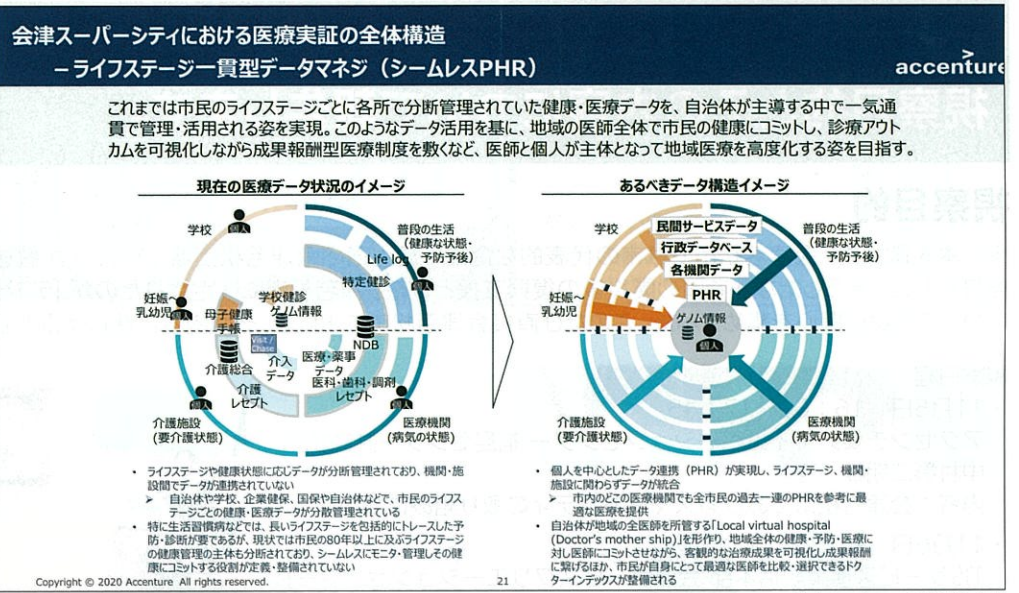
会津スーパーシティにおける医療実証の全体構造
－ライフステージ一貫型データマネジ（シームレスPHR）

accenture

これまでは市民のライフステージごとに各所で分断管理されていた健康・医療データを、自治体が主導する中で一気通貫で管理・活用される姿を実現。このようなデータ活用を基に、地域の医師全体で市民の健康にコミットし、診療アウトカムを可視化しながら成果報酬型医療制度を敷くなど、医師と個人が主体となって地域医療を高度化する姿を目指す。

現在の医療データ状況のイメージ

学校
個人
普段の生活（健康な状態・予防予後）
Life log
特定健診
個人
妊娠～乳幼児
個人
学校健診
ゲノム情報
母子健康手帳
Visit / Chase
NDB
介護総合
介入データ
医療・薬事データ
医科・歯科・調剤レセプト
介護レセプト
個人
個人
介護施設（要介護状態）
医療機関（病気の状態）

あるべきデータ構造イメージ

学校
民間サービスデータ
行政データベース
各機関データ
普段の生活（健康な状態・予防予後）
妊娠～乳幼児
PHR
ゲノム情報
個人
介護施設（要介護状態）
医療機関（病気の状態）

• ライフステージや健康状態に応じデータが分断管理されており、機関・施設間でデータが連携されていない
➢ 自治体や学校、企業健保、国保や自治体など、市民のライフステージごとの健康・医療データが分散管理されている
• 特に生活習慣病などでは、長いライフステージを包括的にトレースした予防・診断が要であるが、現状では市民の80年以上に及ぶライフステージの健康管理の主体も分断されており、シームレスにモニタ・管理しその健康にコミットする役割が定義・整備されていない

• 個人を中心としたデータ連携（PHR）が実現し、ライフステージ、機関・施設に関わらずデータが統合
➢ 市内のどこの医療機関でも全市民の過去一連のPHRを参考に最適な医療を提供
• 自治体が地域の全医師を所管する「Local virtual hospital (Doctor's mother ship)」を形作り、地域全体の健康・予防・医療に対し医師にコミットさせながら、客観的な治療成果を可視化し成果報酬に繋げるほか、市民が自身にとって最適な医師を比較・選択できるドクターインデックスが整備される

Copyright © 2020 Accenture All rights reserved.
21